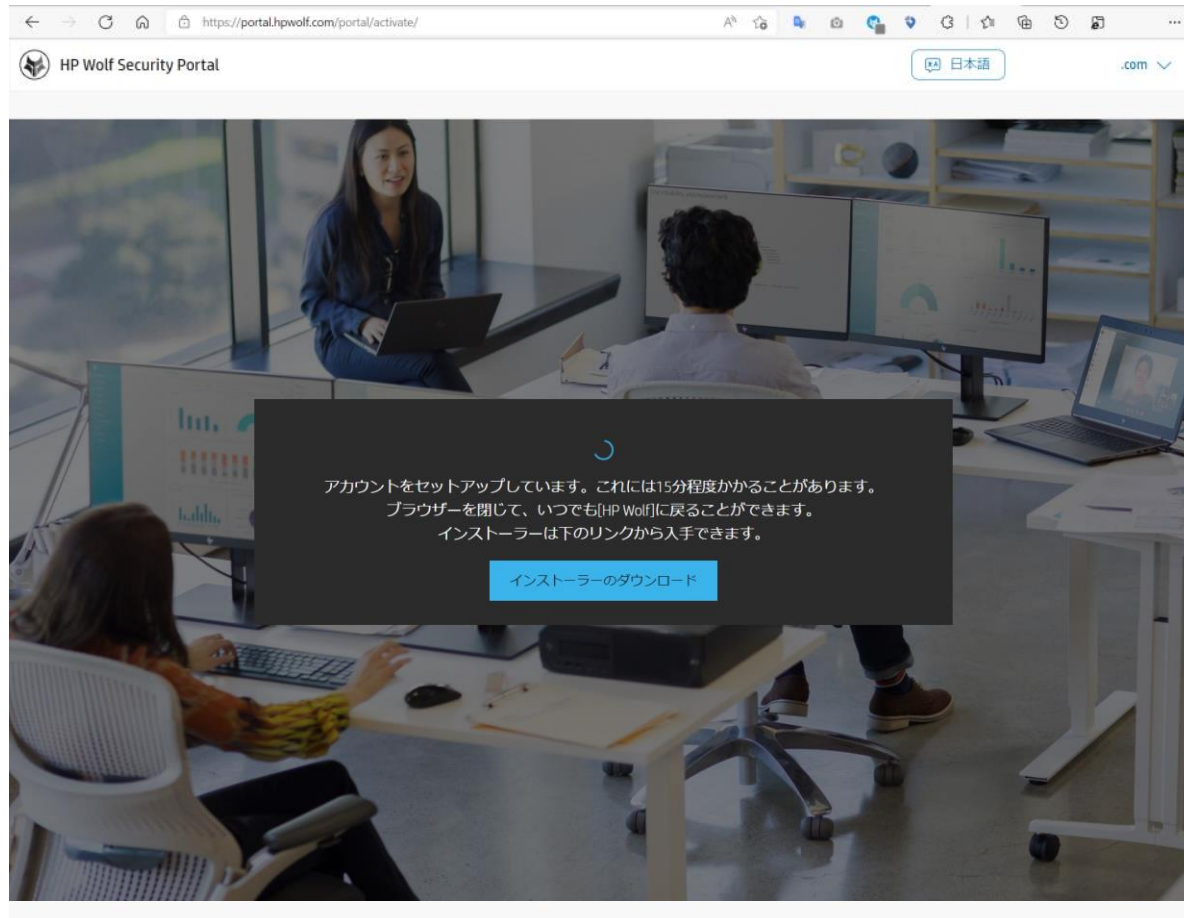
https://portal.hpwolf.com/portal/activate/

HP Wolf Security Portal

日本語

.com

アカウントをセットアップしています。これには15分程度かかることがあります。
ブラウザーを閉じて、いつでも[HP Wolf]に戻ることができます。
インストーラーは下のリンクから入手できます。

インストーラーのダウンロード